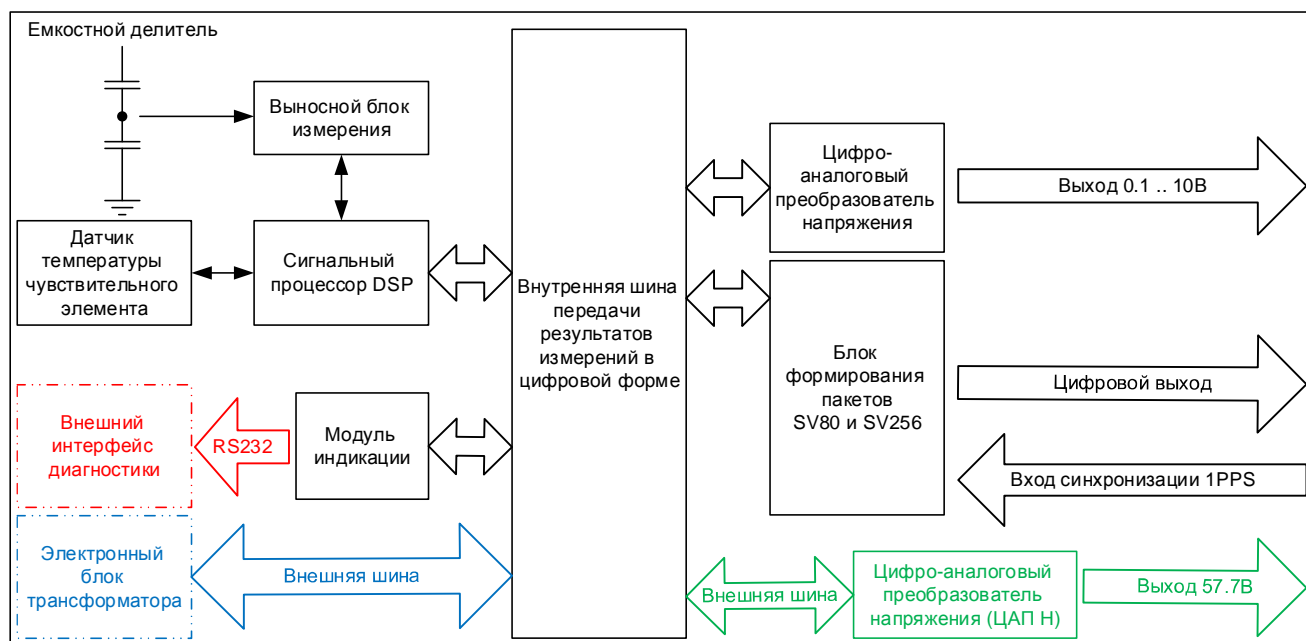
Емкостной делитель

Выносной блок измерения

Датчик температуры чувствительного элемента

Сигнальный процессор DSP

Внутренняя шина передачи результатов измерений в цифровой форме

Цифро-аналоговый преобразователь напряжения

Выход 0.1 .. 10В

Блок формирования пакетов SV80 и SV256

Цифровой выход

Вход синхронизации 1PPS

Внешний интерфейс диагностики

RS232

Модуль индикации

Электронный блок трансформатора

Внешняя шина

Внешняя шина

Цифро-аналоговый преобразователь напряжения (ЦАП Н)

Выход 57.7В